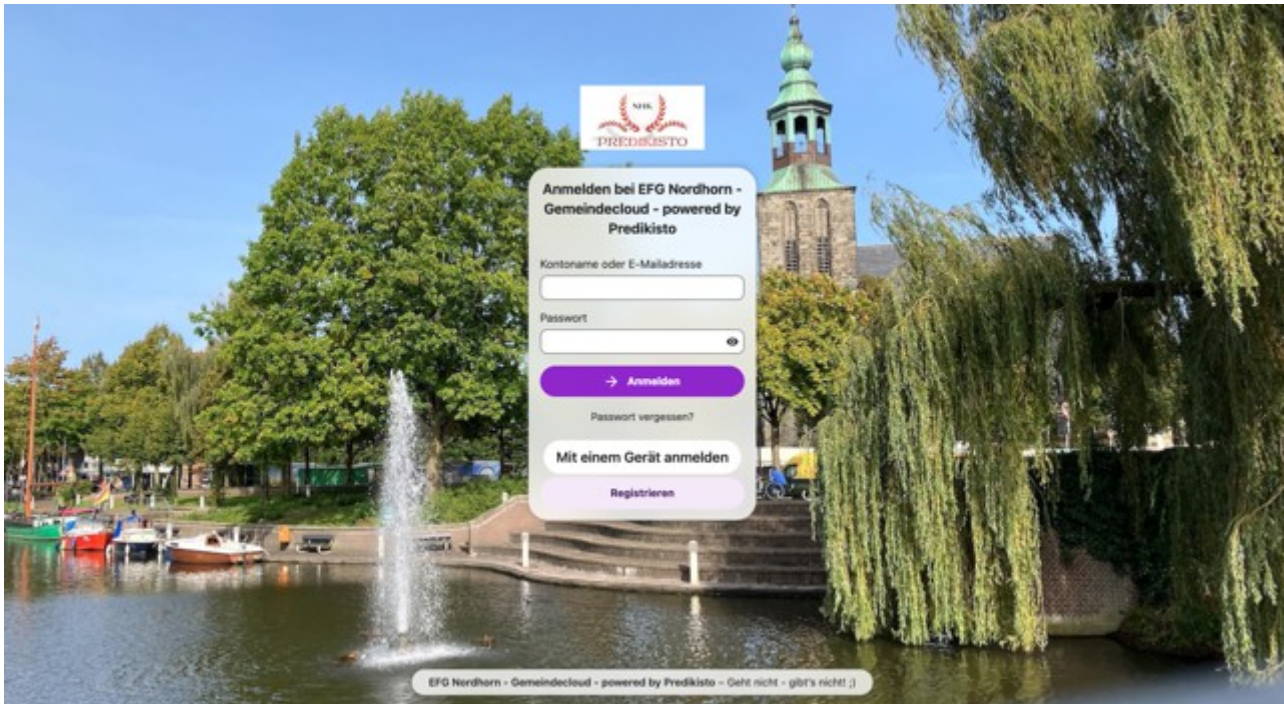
NHK
PREDIKISTO

Anmelden bei EFG Nordhorn - Gemeindecloud - powered by Predikisto

Kontoname oder E-Mailadresse

Passwort

→ Anmelden

Passwort vergessen?

Mit einem Gerät anmelden

Registrieren

EFG Nordhorn - Gemeindecloud - powered by Predikisto – Geht nicht - gibt's nicht! ;)